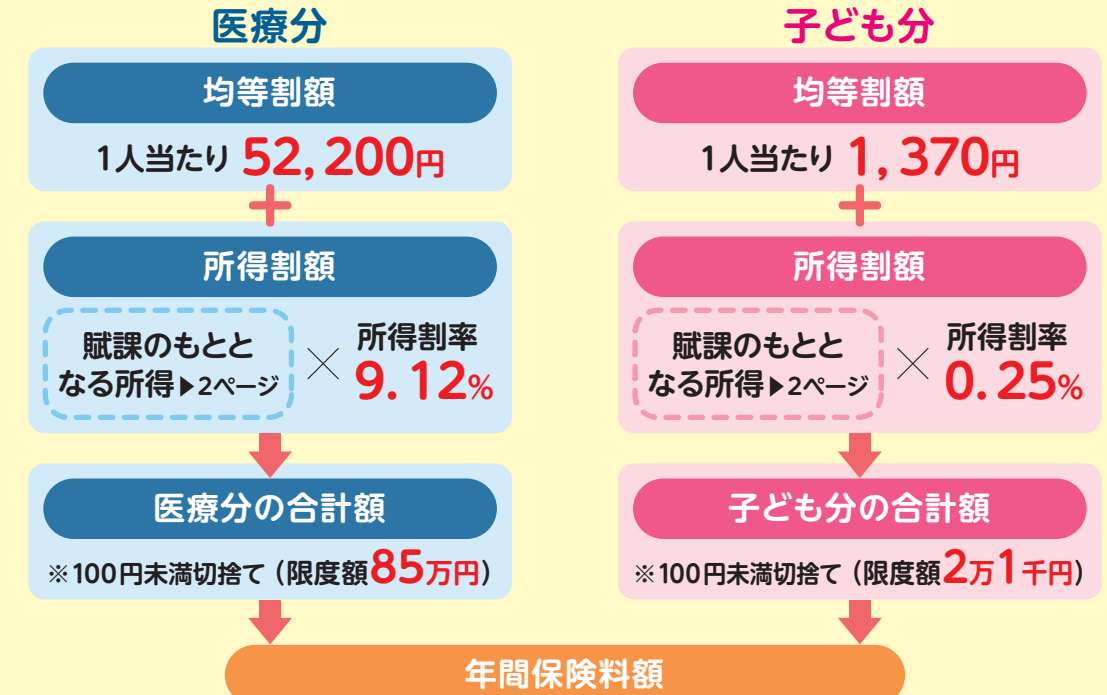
医療分

均等割額

1人当たり 52,200円

＋

所得割額

賦課のもとと なる所得▶2ページ × 所得割率 9.12%

医療分の合計額

※100円未満切捨て（限度額85万円）

子ども分

均等割額

1人当たり 1,370円

＋

所得割額

賦課のもとと なる所得▶2ページ × 所得割率 0.25%

子ども分の合計額

※100円未満切捨て（限度額2万1千円）

年間保険料額